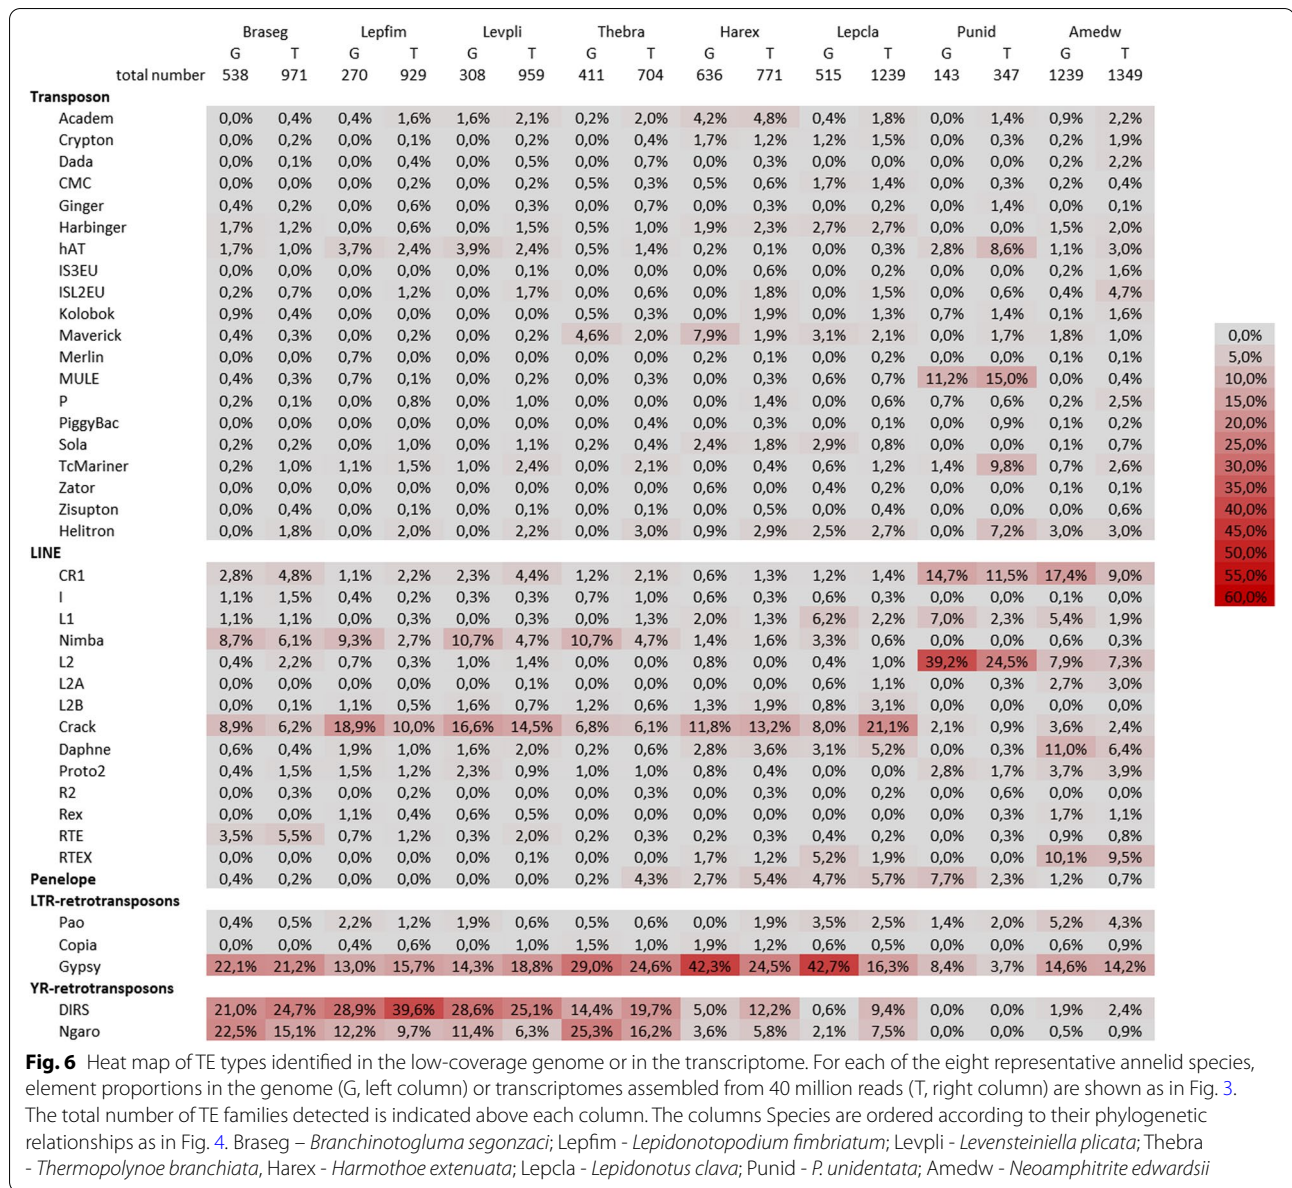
| | Braseg G | Braseg T | Lepfim G | Lepfim T | Levpli G | Levpli T | Thebra G | Thebra T | Harex G | Harex T | Lepcla G | Lepcla T | Punid G | Punid T | Amedw G | Amedw T |
|---|---|---|---|---|---|---|---|---|---|---|---|---|---|---|---|---|
| total number | 538 | 971 | 270 | 929 | 308 | 959 | 411 | 704 | 636 | 771 | 515 | 1239 | 143 | 347 | 1239 | 1349 |
| Transposon | | | | | | | | | | | | | | | | |
| Academ | 0,0% | 0,4% | 0,4% | 1,6% | 1,6% | 2,1% | 0,2% | 2,0% | 4,2% | 4,8% | 0,4% | 1,8% | 0,0% | 1,4% | 0,9% | 2,2% |
| Crypton | 0,0% | 0,2% | 0,0% | 0,1% | 0,0% | 0,2% | 0,0% | 0,4% | 1,7% | 1,2% | 1,2% | 1,5% | 0,0% | 0,3% | 0,2% | 1,9% |
| Dada | 0,0% | 0,1% | 0,0% | 0,4% | 0,0% | 0,5% | 0,0% | 0,7% | 0,0% | 0,3% | 0,0% | 0,0% | 0,0% | 0,0% | 0,2% | 2,2% |
| CMC | 0,0% | 0,0% | 0,0% | 0,2% | 0,0% | 0,2% | 0,5% | 0,3% | 0,5% | 0,6% | 1,7% | 1,4% | 0,0% | 0,3% | 0,2% | 0,4% |
| Ginger | 0,4% | 0,2% | 0,0% | 0,6% | 0,0% | 0,3% | 0,0% | 0,7% | 0,0% | 0,3% | 0,0% | 0,2% | 0,0% | 1,4% | 0,0% | 0,1% |
| Harbinger | 1,7% | 1,2% | 0,0% | 0,6% | 0,0% | 1,5% | 0,5% | 1,0% | 1,9% | 2,3% | 2,7% | 2,7% | 0,0% | 0,0% | 1,5% | 2,0% |
| hAT | 1,7% | 1,0% | 3,7% | 2,4% | 3,9% | 2,4% | 0,5% | 1,4% | 0,2% | 0,1% | 0,0% | 0,3% | 2,8% | 8,6% | 1,1% | 3,0% |
| IS3EU | 0,0% | 0,0% | 0,0% | 0,0% | 0,0% | 0,1% | 0,0% | 0,0% | 0,0% | 0,6% | 0,0% | 0,2% | 0,0% | 0,0% | 0,2% | 1,6% |
| ISL2EU | 0,2% | 0,7% | 0,0% | 1,2% | 0,0% | 1,7% | 0,0% | 0,6% | 0,0% | 1,8% | 0,0% | 1,5% | 0,0% | 0,6% | 0,4% | 4,7% |
| Kolobok | 0,9% | 0,4% | 0,0% | 0,0% | 0,0% | 0,0% | 0,5% | 0,3% | 0,0% | 1,9% | 0,0% | 1,3% | 0,7% | 1,4% | 0,1% | 1,6% |
| Maverick | 0,4% | 0,3% | 0,0% | 0,2% | 0,0% | 0,2% | 4,6% | 2,0% | 7,9% | 1,9% | 3,1% | 2,1% | 0,0% | 1,7% | 1,8% | 1,0% |
| Merlin | 0,0% | 0,0% | 0,7% | 0,0% | 0,0% | 0,0% | 0,0% | 0,0% | 0,2% | 0,1% | 0,0% | 0,2% | 0,0% | 0,0% | 0,1% | 0,1% |
| MULE | 0,4% | 0,3% | 0,7% | 0,1% | 0,0% | 0,2% | 0,0% | 0,3% | 0,0% | 0,3% | 0,6% | 0,7% | 11,2% | 15,0% | 0,0% | 0,4% |
| P | 0,2% | 0,1% | 0,0% | 0,8% | 0,0% | 1,0% | 0,0% | 0,0% | 0,0% | 1,4% | 0,0% | 0,6% | 0,7% | 0,6% | 0,2% | 2,5% |
| PiggyBac | 0,0% | 0,0% | 0,0% | 0,0% | 0,0% | 0,0% | 0,0% | 0,4% | 0,0% | 0,3% | 0,0% | 0,1% | 0,0% | 0,9% | 0,1% | 0,2% |
| Sola | 0,2% | 0,2% | 0,0% | 1,0% | 0,0% | 1,1% | 0,2% | 0,4% | 2,4% | 1,8% | 2,9% | 0,8% | 0,0% | 0,0% | 0,1% | 0,7% |
| TcMariner | 0,2% | 1,0% | 1,1% | 1,5% | 1,0% | 2,4% | 0,0% | 2,1% | 0,0% | 0,4% | 0,6% | 1,2% | 1,4% | 9,8% | 0,7% | 2,6% |
| Zator | 0,0% | 0,0% | 0,0% | 0,0% | 0,0% | 0,0% | 0,0% | 0,0% | 0,6% | 0,0% | 0,4% | 0,2% | 0,0% | 0,0% | 0,1% | 0,1% |
| Zisupton | 0,0% | 0,4% | 0,0% | 0,1% | 0,0% | 0,1% | 0,0% | 0,1% | 0,0% | 0,5% | 0,0% | 0,4% | 0,0% | 0,0% | 0,0% | 0,6% |
| Helitron | 0,0% | 1,8% | 0,0% | 2,0% | 0,0% | 2,2% | 0,0% | 3,0% | 0,9% | 2,9% | 2,5% | 2,7% | 0,0% | 7,2% | 3,0% | 3,0% |
| LINE | | | | | | | | | | | | | | | | |
| CR1 | 2,8% | 4,8% | 1,1% | 2,2% | 2,3% | 4,4% | 1,2% | 2,1% | 0,6% | 1,3% | 1,2% | 1,4% | 14,7% | 11,5% | 17,4% | 9,0% |
| I | 1,1% | 1,5% | 0,4% | 0,2% | 0,3% | 0,3% | 0,7% | 1,0% | 0,6% | 0,3% | 0,6% | 0,3% | 0,0% | 0,0% | 0,1% | 0,0% |
| L1 | 1,1% | 1,1% | 0,0% | 0,3% | 0,0% | 0,3% | 0,0% | 1,3% | 2,0% | 1,3% | 6,2% | 2,2% | 7,0% | 2,3% | 5,4% | 1,9% |
| Nimba | 8,7% | 6,1% | 9,3% | 2,7% | 10,7% | 4,7% | 10,7% | 4,7% | 1,4% | 1,6% | 3,3% | 0,6% | 0,0% | 0,0% | 0,6% | 0,3% |
| L2 | 0,4% | 2,2% | 0,7% | 0,3% | 1,0% | 1,4% | 0,0% | 0,0% | 0,8% | 0,0% | 0,4% | 1,0% | 39,2% | 24,5% | 7,9% | 7,3% |
| L2A | 0,0% | 0,0% | 0,0% | 0,0% | 0,0% | 0,1% | 0,0% | 0,0% | 0,0% | 0,0% | 0,6% | 1,1% | 0,0% | 0,3% | 2,7% | 3,0% |
| L2B | 0,0% | 0,1% | 1,1% | 0,5% | 1,6% | 0,7% | 1,2% | 0,6% | 1,3% | 1,9% | 0,8% | 3,1% | 0,0% | 0,0% | 0,0% | 0,0% |
| Crack | 8,9% | 6,2% | 18,9% | 10,0% | 16,6% | 14,5% | 6,8% | 6,1% | 11,8% | 13,2% | 8,0% | 21,1% | 2,1% | 0,9% | 3,6% | 2,4% |
| Daphne | 0,6% | 0,4% | 1,9% | 1,0% | 1,6% | 2,0% | 0,2% | 0,6% | 2,8% | 3,6% | 3,1% | 5,2% | 0,0% | 0,3% | 11,0% | 6,4% |
| Proto2 | 0,4% | 1,5% | 1,5% | 1,2% | 2,3% | 0,9% | 1,0% | 1,0% | 0,8% | 0,4% | 0,0% | 0,0% | 2,8% | 1,7% | 3,7% | 3,9% |
| R2 | 0,0% | 0,3% | 0,0% | 0,2% | 0,0% | 0,0% | 0,0% | 0,3% | 0,0% | 0,3% | 0,0% | 0,2% | 0,0% | 0,6% | 0,0% | 0,0% |
| Rex | 0,0% | 0,0% | 1,1% | 0,4% | 0,6% | 0,5% | 0,0% | 0,0% | 0,0% | 0,0% | 0,0% | 0,0% | 0,0% | 0,3% | 1,7% | 1,1% |
| RTE | 3,5% | 5,5% | 0,7% | 1,2% | 0,3% | 2,0% | 0,2% | 0,3% | 0,2% | 0,3% | 0,4% | 0,2% | 0,0% | 0,3% | 0,9% | 0,8% |
| RTEX | 0,0% | 0,0% | 0,0% | 0,0% | 0,0% | 0,1% | 0,0% | 0,0% | 1,7% | 1,2% | 5,2% | 1,9% | 0,0% | 0,0% | 10,1% | 9,5% |
| Penelope | 0,4% | 0,2% | 0,0% | 0,0% | 0,0% | 0,0% | 0,2% | 4,3% | 2,7% | 5,4% | 4,7% | 5,7% | 7,7% | 2,3% | 1,2% | 0,7% |
| LTR-retrotransposons | | | | | | | | | | | | | | | | |
| Pao | 0,4% | 0,5% | 2,2% | 1,2% | 1,9% | 0,6% | 0,5% | 0,6% | 0,0% | 1,9% | 3,5% | 2,5% | 1,4% | 2,0% | 5,2% | 4,3% |
| Copia | 0,0% | 0,0% | 0,4% | 0,6% | 0,0% | 1,0% | 1,5% | 1,0% | 1,9% | 1,2% | 0,6% | 0,5% | 0,0% | 0,0% | 0,6% | 0,9% |
| Gypsy | 22,1% | 21,2% | 13,0% | 15,7% | 14,3% | 18,8% | 29,0% | 24,6% | 42,3% | 24,5% | 42,7% | 16,3% | 8,4% | 3,7% | 14,6% | 14,2% |
| YR-retrotransposons | | | | | | | | | | | | | | | | |
| DIRS | 21,0% | 24,7% | 28,9% | 39,6% | 28,6% | 25,1% | 14,4% | 19,7% | 5,0% | 12,2% | 0,6% | 9,4% | 0,0% | 0,0% | 1,9% | 2,4% |
| Ngaro | 22,5% | 15,1% | 12,2% | 9,7% | 11,4% | 6,3% | 25,3% | 16,2% | 3,6% | 5,8% | 2,1% | 7,5% | 0,0% | 0,0% | 0,5% | 0,9% |

0,0%
5,0%
10,0%
15,0%
20,0%
25,0%
30,0%
35,0%
40,0%
45,0%
50,0%
55,0%
60,0%

**Fig. 6** Heat map of TE types identified in the low-coverage genome or in the transcriptome. For each of the eight representative annelid species, element proportions in the genome (G, left column) or transcriptomes assembled from 40 million reads (T, right column) are shown as in Fig. 3. The total number of TE families detected is indicated above each column. The columns Species are ordered according to their phylogenetic relationships as in Fig. 4. Braseg – *Branchinotogluma segonzaci*; Lepfim - *Lepidonotopodium fimbriatum*; Levpli - *Levensteiniella plicata*; Thebra - *Thermopolynoe branchiata*, Harex - *Harmothoe extenuata*; Lepcla - *Lepidonotus clava*; Punid - *P. unidentata*; Amedw - *Neoamphitrite edwardsii*